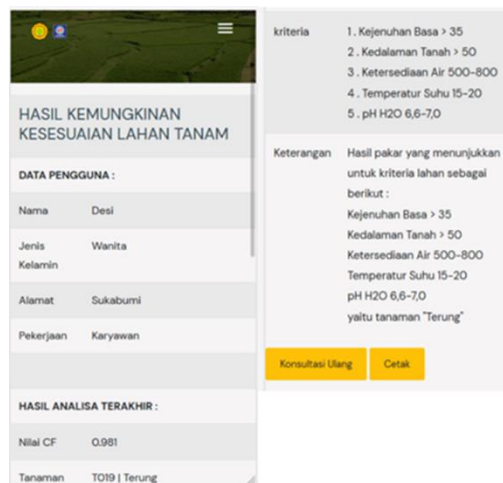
HASIL KEMUNGKINAN KESESUAIAN LAHAN TANAM

DATA PENGGUNA :

| Nama | Desi |
|---|---|
| Jenis Kelamin | Wanita |
| Alamat | Sukabumi |
| Pekerjaan | Karyawan |

HASIL ANALISA TERAKHIR :

| Nilai CF | 0.981 |
|---|---|
| Tanaman | T019 \| Terung |

| kriteria | 1. Kejenuhan Basa > 35<br>2. Kedalaman Tanah > 50<br>3. Ketersediaan Air 500-800<br>4. Temperatur Suhu 15-20<br>5. pH H2O 6,6-7,0 |
|---|---|
| Keterangan | Hasil pakar yang menunjukkan untuk kriteria lahan sebagai berikut :<br>Kejenuhan Basa > 35<br>Kedalaman Tanah > 50<br>Ketersediaan Air 500-800<br>Temperatur Suhu 15-20<br>pH H2O 6,6-7,0<br>yaitu tanaman "Terung" |

Konsultasi Ulang

Cetak